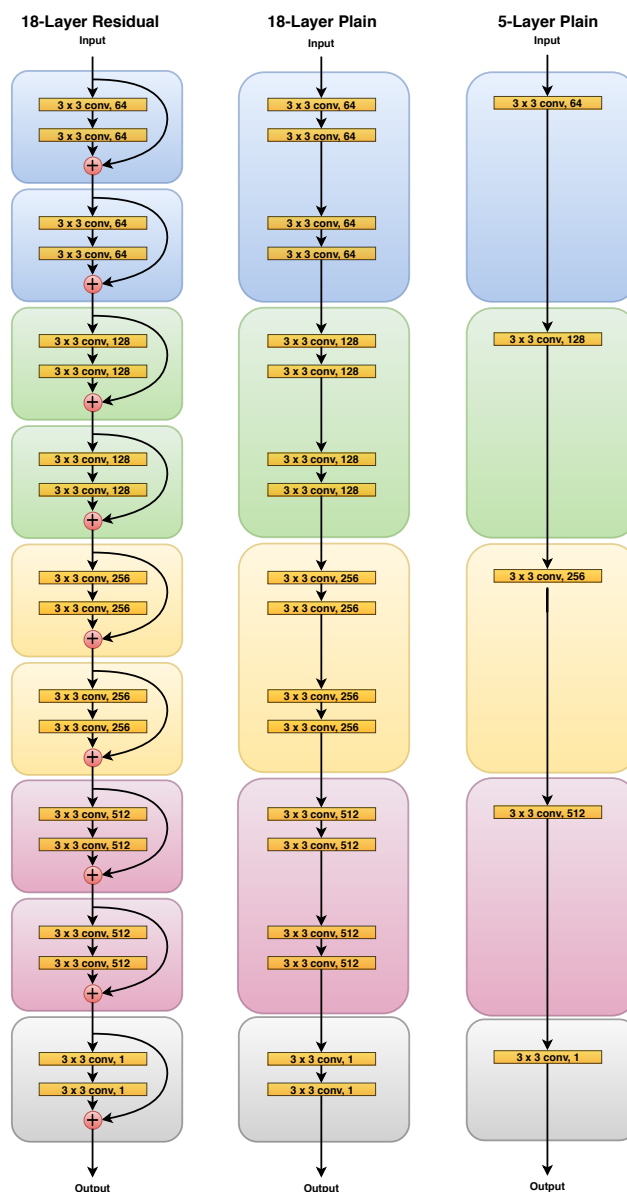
18-Layer Residual

Input

3 x 3 conv, 64
3 x 3 conv, 64
3 x 3 conv, 64
3 x 3 conv, 64
3 x 3 conv, 128
3 x 3 conv, 128
3 x 3 conv, 128
3 x 3 conv, 128
3 x 3 conv, 256
3 x 3 conv, 256
3 x 3 conv, 256
3 x 3 conv, 256
3 x 3 conv, 512
3 x 3 conv, 512
3 x 3 conv, 512
3 x 3 conv, 512
3 x 3 conv, 1
3 x 3 conv, 1

Output

18-Layer Plain

Input

3 x 3 conv, 64
3 x 3 conv, 64
3 x 3 conv, 64
3 x 3 conv, 64
3 x 3 conv, 128
3 x 3 conv, 128
3 x 3 conv, 128
3 x 3 conv, 128
3 x 3 conv, 256
3 x 3 conv, 256
3 x 3 conv, 256
3 x 3 conv, 256
3 x 3 conv, 512
3 x 3 conv, 512
3 x 3 conv, 512
3 x 3 conv, 512
3 x 3 conv, 1
3 x 3 conv, 1

Output

5-Layer Plain

Input

3 x 3 conv, 64
3 x 3 conv, 128
3 x 3 conv, 256
3 x 3 conv, 512
3 x 3 conv, 1

Output